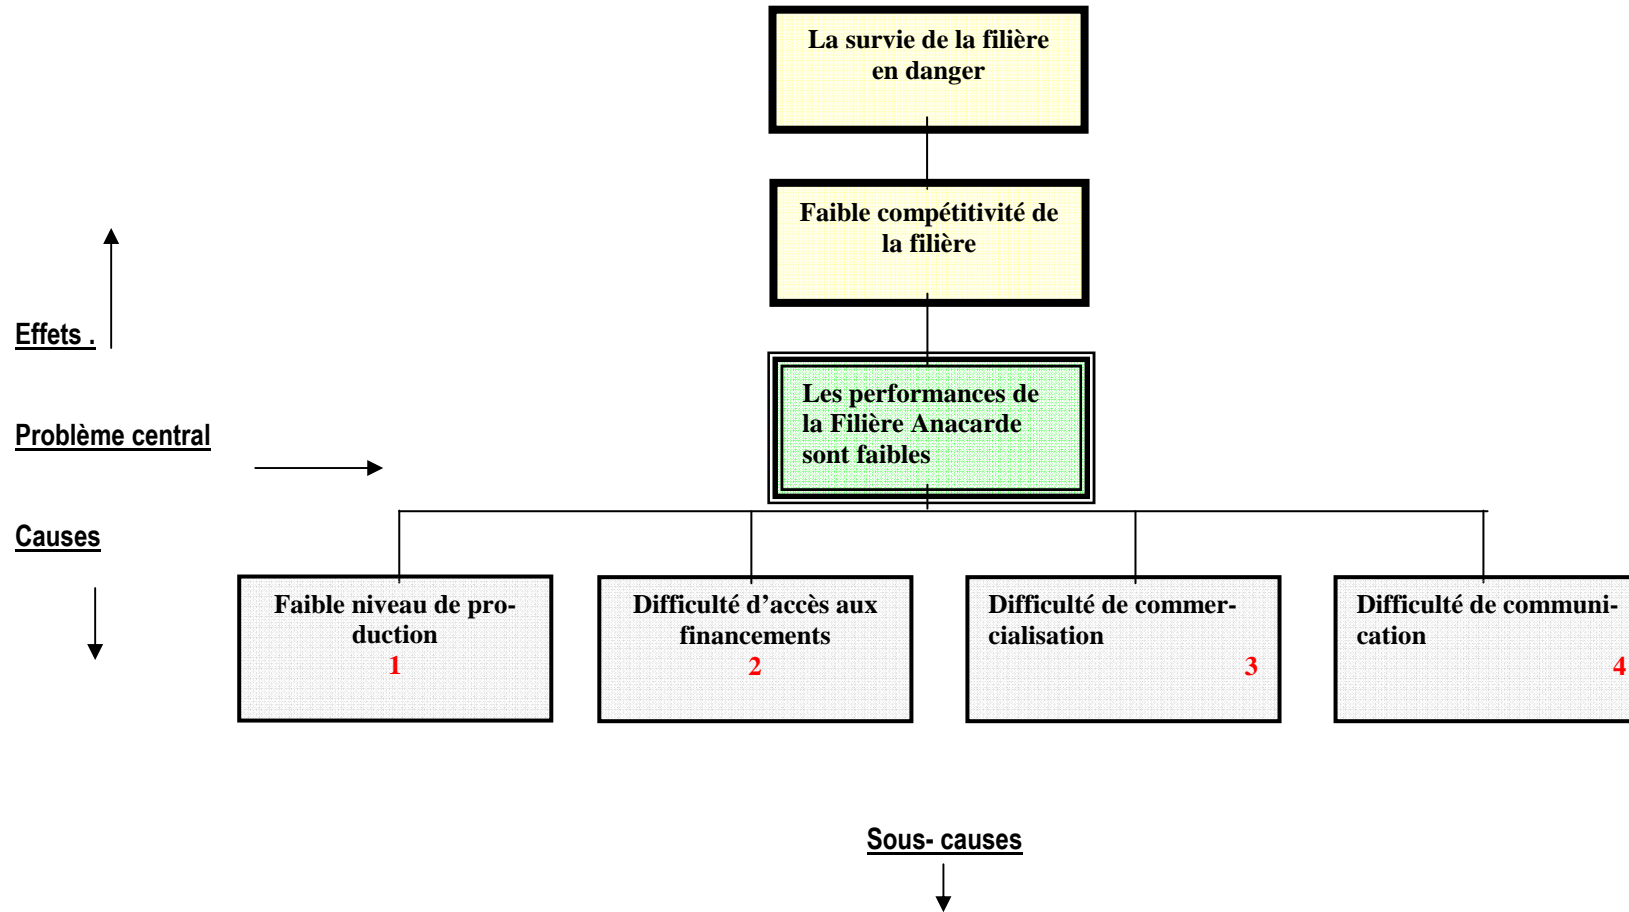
La survie de la filière en danger

Faible compétitivité de la filière

Effets .

Problème central

Les performances de la Filière Anacarde sont faibles

Causes

Faible niveau de production
1

Difficulté d'accès aux financements
2

Difficulté de commercialisation
3

Difficulté de communication
4

Sous- causes